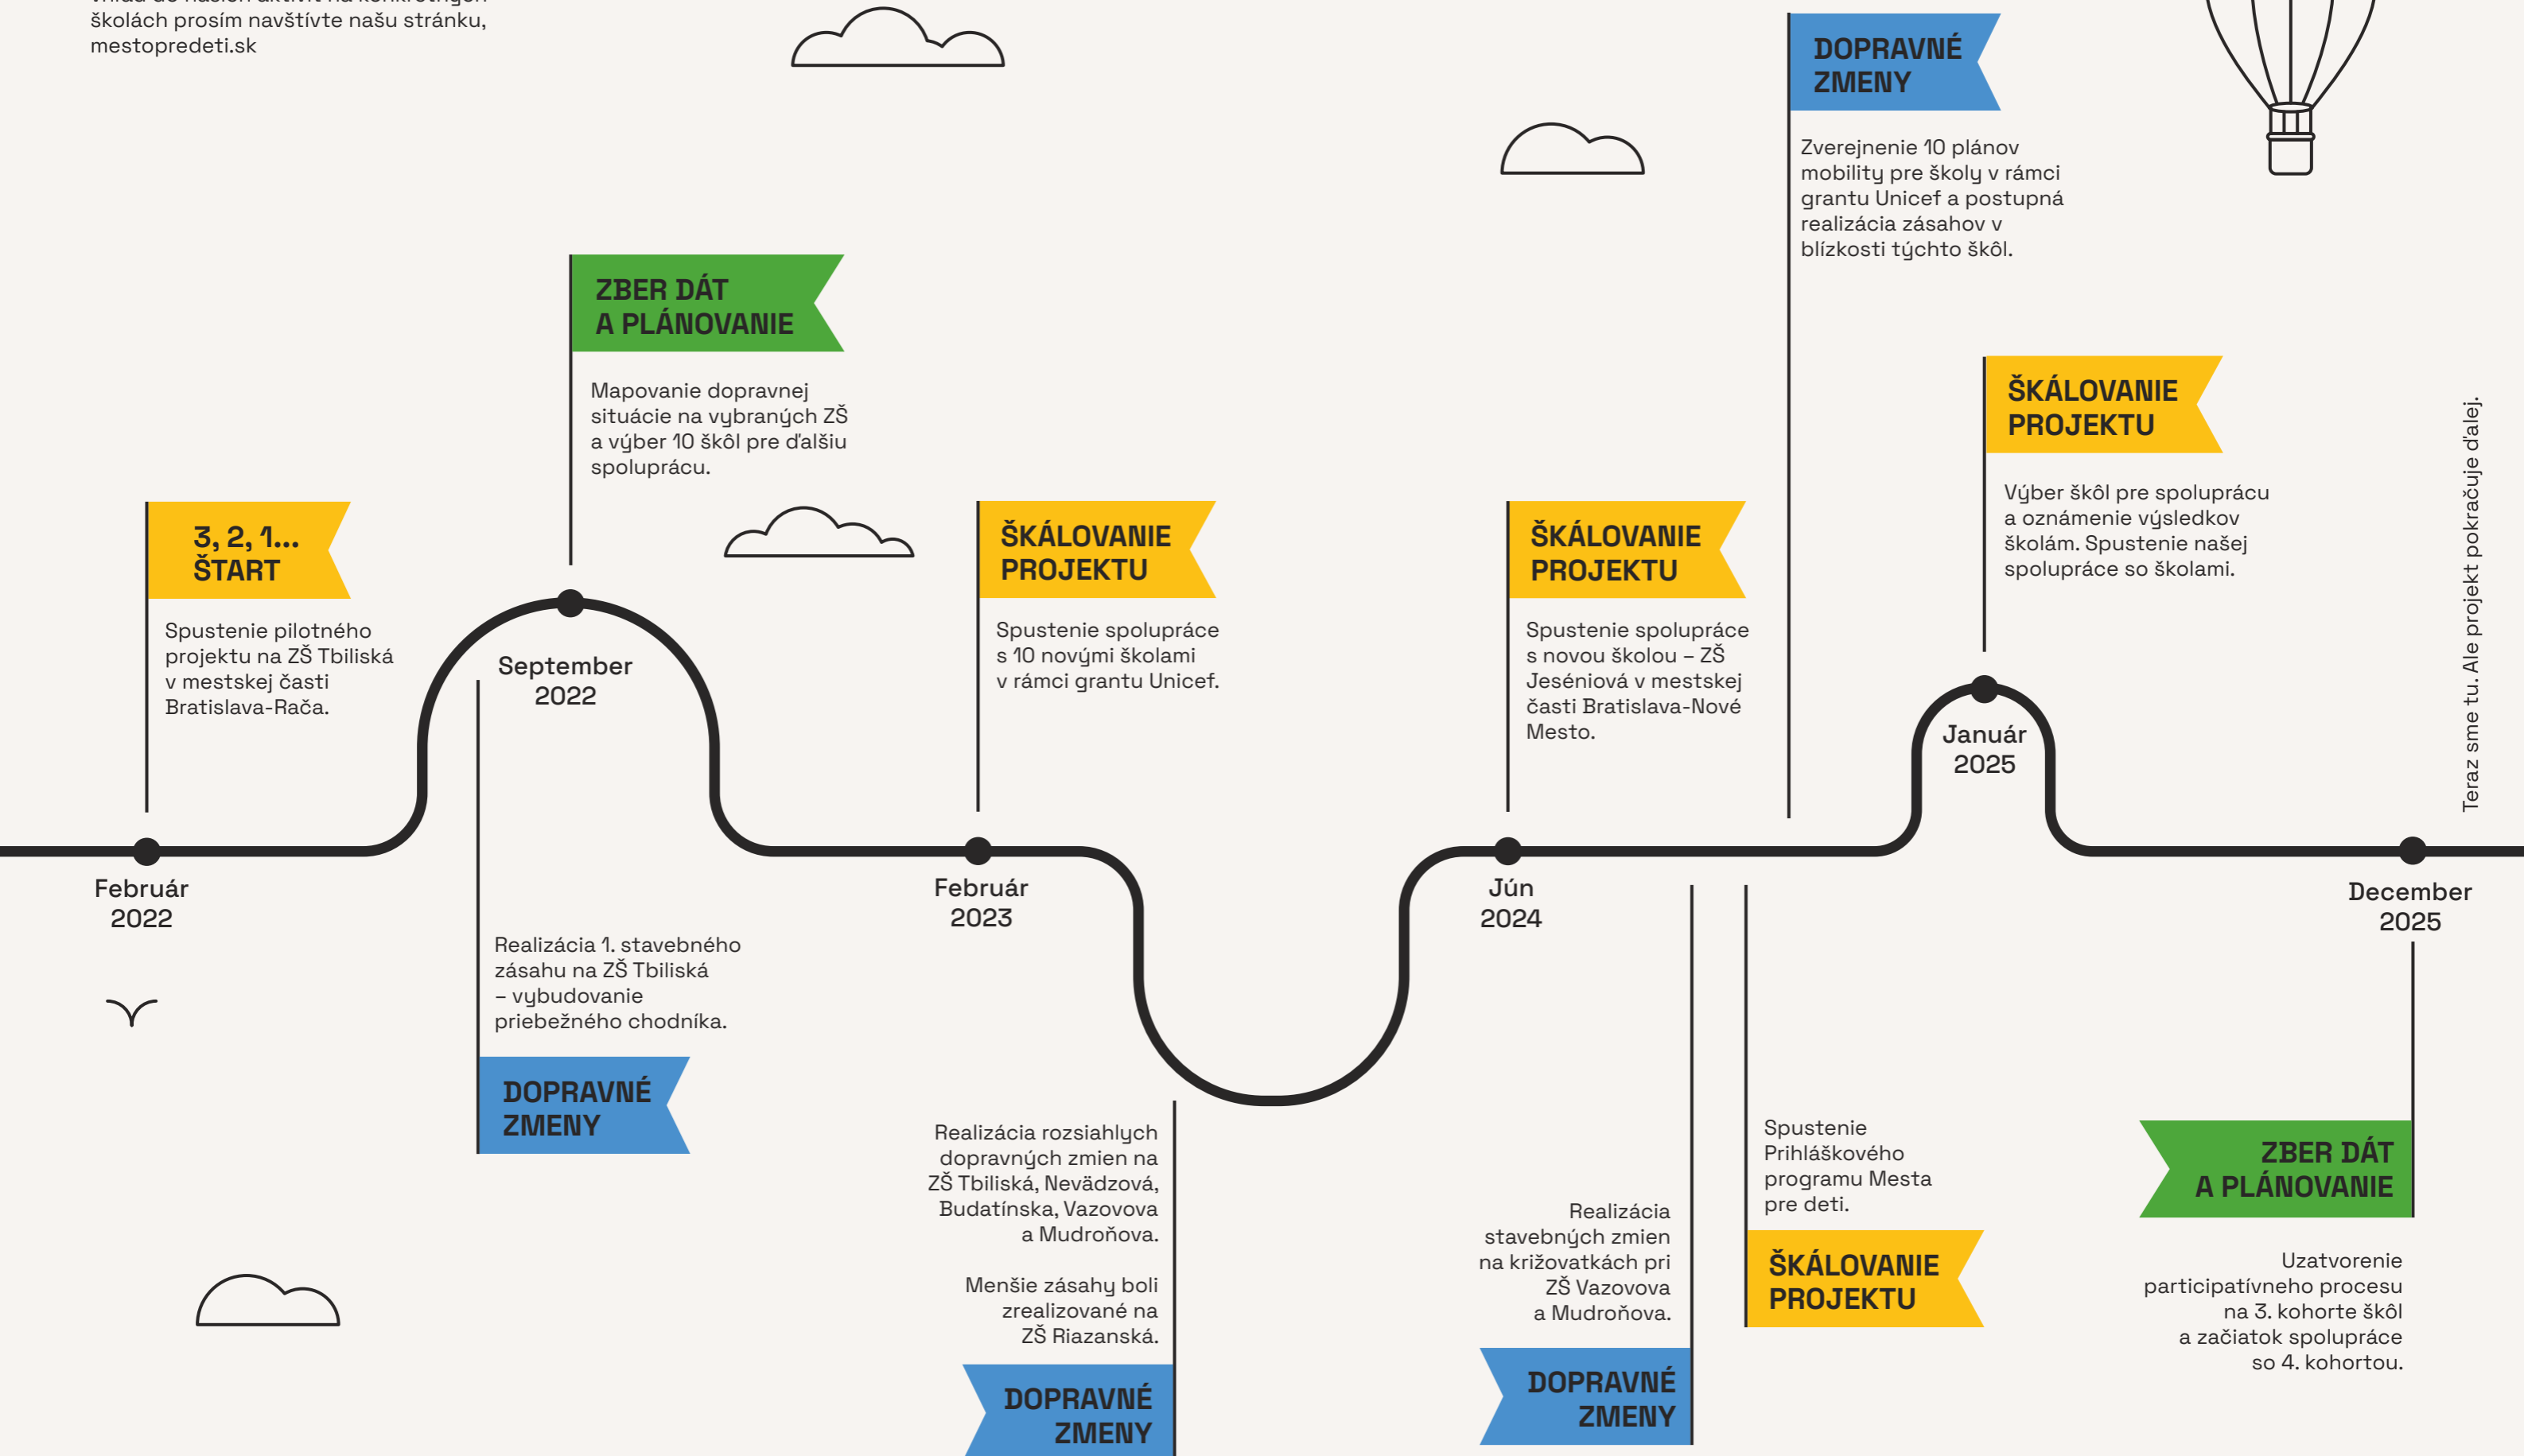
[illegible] školách prosím navštívte našu stránku, mestopredeti.sk

3, 2, 1... ŠTART

Spustenie pilotného projektu na ZŠ Tbiliská v mestskej časti Bratislava-Rača.

Február 2022

ZBER DÁT A PLÁNOVANIE

Mapovanie dopravnej situácie na vybraných ZŠ a výber 10 škôl pre ďalšiu spoluprácu.

September 2022

Realizácia 1. stavebného zásahu na ZŠ Tbiliská – vybudovanie priebežného chodníka.

DOPRAVNÉ ZMENY

ŠKÁLOVANIE PROJEKTU

Spustenie spolupráce s 10 novými školami v rámci grantu Unicef.

Február 2023

Realizácia rozsiahlych dopravných zmien na ZŠ Tbiliská, Nevädzová, Budatínska, Vazovova a Mudroňova.

Menšie zásahy boli zrealizované na ZŠ Riazanská.

DOPRAVNÉ ZMENY

ŠKÁLOVANIE PROJEKTU

Spustenie spolupráce s novou školou – ZŠ Jeséniová v mestskej časti Bratislava-Nové Mesto.

Jún 2024

Realizácia stavebných zmien na križovatkách pri ZŠ Vazovova a Mudroňova.

DOPRAVNÉ ZMENY

DOPRAVNÉ ZMENY

Zverejnenie 10 plánov mobility pre školy v rámci grantu Unicef a postupná realizácia zásahov v blízkosti týchto škôl.

Spustenie Prihláškového programu Mesta pre deti.

ŠKÁLOVANIE PROJEKTU

ŠKÁLOVANIE PROJEKTU

Výber škôl pre spoluprácu a oznámenie výsledkov školám. Spustenie našej spolupráce so školami.

Január 2025

December 2025

ZBER DÁT A PLÁNOVANIE

Uzatvorenie participatívneho procesu na 3. kohorte škôl a začiatok spolupráce so 4. kohortou.

Teraz sme tu. Ale projekt pokračuje ďalej.